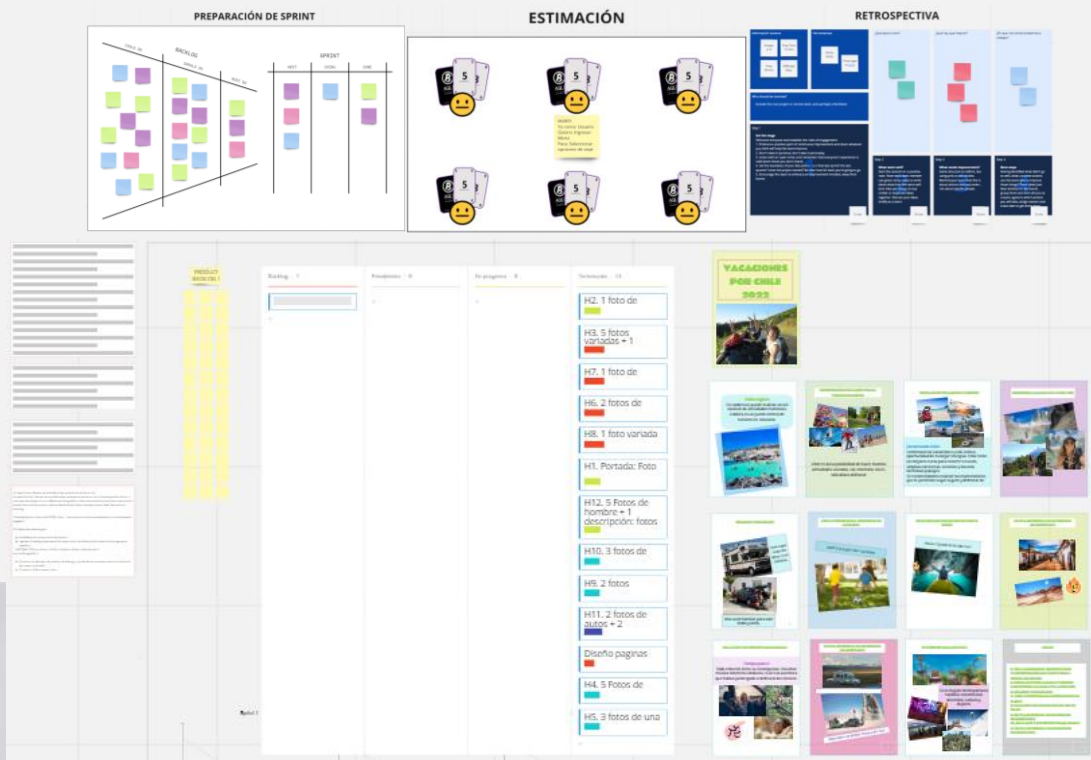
PREPARACIÓN DE SPRINT

ESTIMACIÓN

RETROSPECTIVA

BACKLOG

SPRINT

Backlog

Pendientes

En progreso

Terminadas

H2. 1 foto de

H3. 5 fotos variadas + 1

H7. 1 foto de

H6. 2 fotos de

H8. 1 foto variada

H1. Portada: Foto

H12. 5 Fotos de hombre + 1 descripción: fotos

H10. 3 fotos de

H9. 2 fotos

H11. 2 fotos de autos + 2

Diseño paginas

H4. 5 Fotos de

H5. 3 fotos de una

VACACIONES POR CHILE 2022